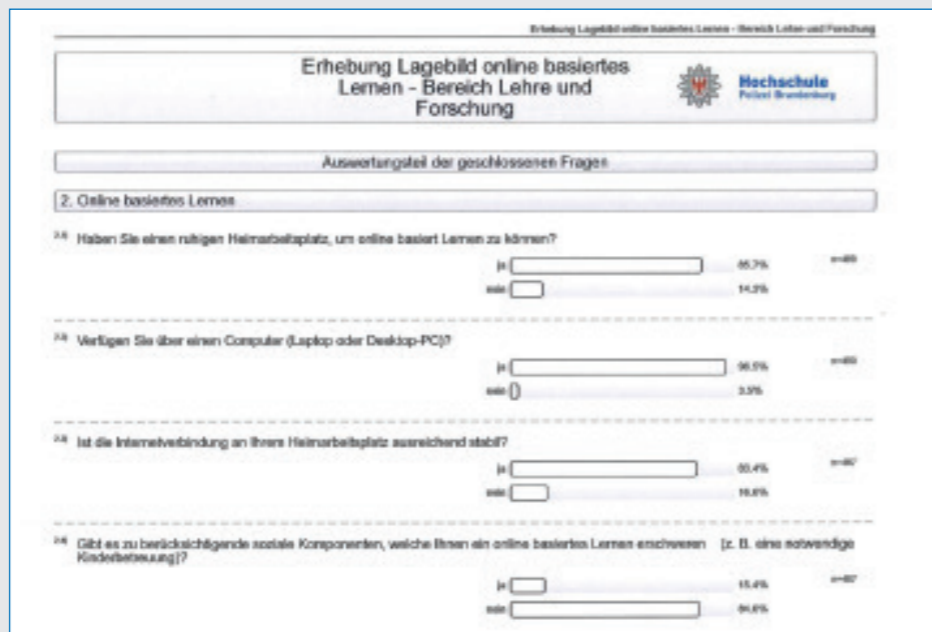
Erhebung Lagebild online basiertes Lernen - Bereich Lehre und Forschung

Erhebung Lagebild online basiertes Lernen - Bereich Lehre und Forschung

Hochschule Polizei Brandenburg

Auswertungsteil der geschlossenen Fragen

2. Online basiertes Lernen

2.1) Haben Sie einen ruhigen Heimarbeitsplatz, um online basiert Lernen zu können?

ja 85,7% n=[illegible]
nein 14,3%

2.2) Verfügen Sie über einen Computer (Laptop oder Desktop-PC)?

ja 96,5% n=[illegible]
nein 3,5%

2.3) Ist die Internetverbindung an Ihrem Heimarbeitsplatz ausreichend stabil?

ja 83,4% n=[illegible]
nein 16,6%

2.4) Gibt es zu berücksichtigende soziale Komponenten, welche Ihnen ein online basiertes Lernen erschweren (z. B. eine notwendige Kinderbetreuung)?

ja 15,4% n=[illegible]
nein 84,6%